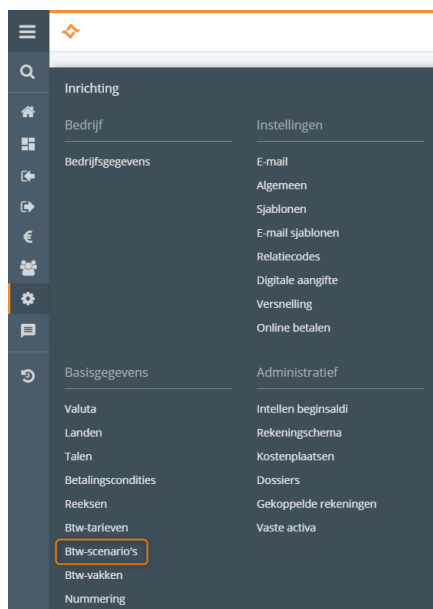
Inrichting

Bedrijf

Bedrijfsgegevens

Instellingen

E-mail
Algemeen
Sjablonen
E-mail sjablonen
Relatiecodes
Digitale aangifte
Versnelling
Online betalen

Basisgegevens

Valuta
Landen
Talen
Betalingscondities
Reeksen
Btw-tarieven
Btw-scenario's
Btw-vakken
Nummering

Administratief

Intellen beginsaldi
Rekeningschema
Kostenplaatsen
Dossiers
Gekoppelde rekeningen
Vaste activa